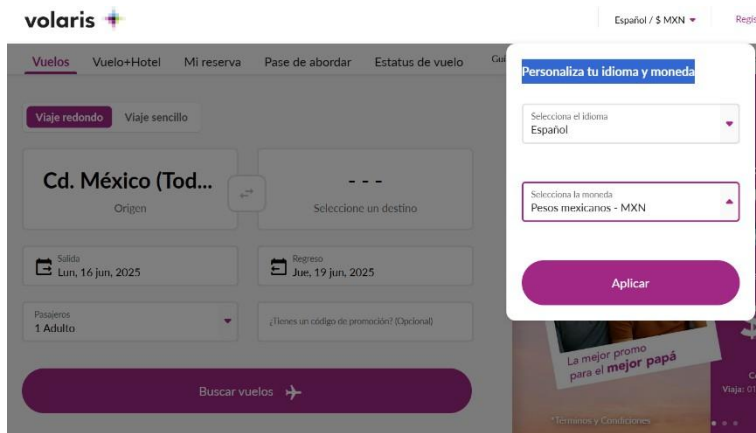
volaris

Español / $ MXN

Regis

Vuelos Vuelo+Hotel Mi reserva Pase de abordar Estatus de vuelo Gu

Viaje redondo Viaje sencillo

Cd. México (Tod...
Origen

- - -
Seleccione un destino

Salida
Lun, 16 jun, 2025

Regreso
Jue, 19 jun, 2025

Pasajeros
1 Adulto

¿Tienes un código de promoción? (Opcional)

Buscar vuelos

Personaliza tu idioma y moneda

Selecciona el idioma
Español

Selecciona la moneda
Pesos mexicanos - MXN

Aplicar

La mejor promo para el mejor papá

*Términos y Condiciones

C
Viaja: 01